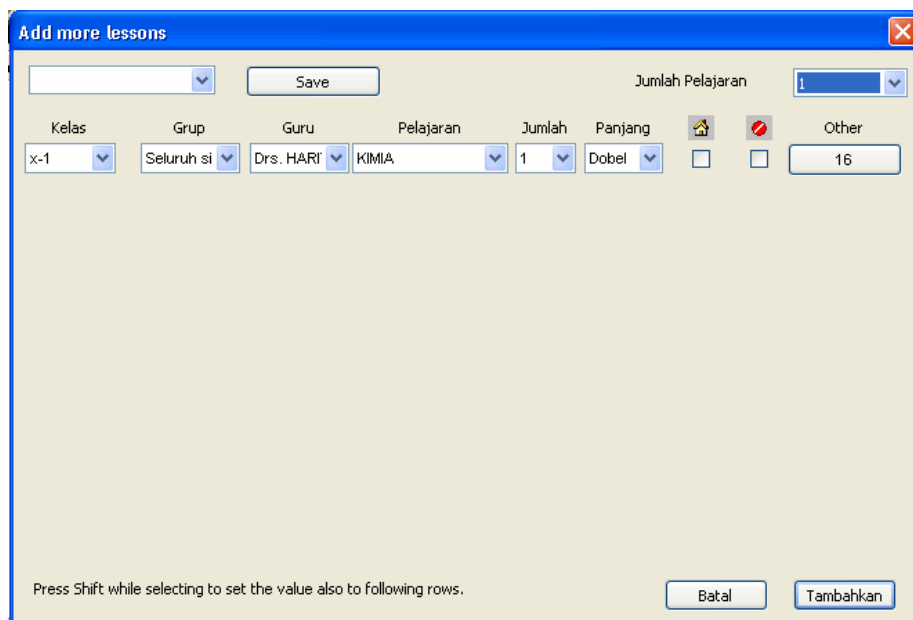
Add more lessons

Save

Jumlah Pelajaran 1

| Kelas | Grup | Guru | Pelajaran | Jumlah | Panjang | | | Other |
|---|---|---|---|---|---|---|---|---|
| x-1 | Seluruh si | Drs. HARI | KIMIA | 1 | Dobel | | | 16 |

Press Shift while selecting to set the value also to following rows.

Batal

Tambahkan